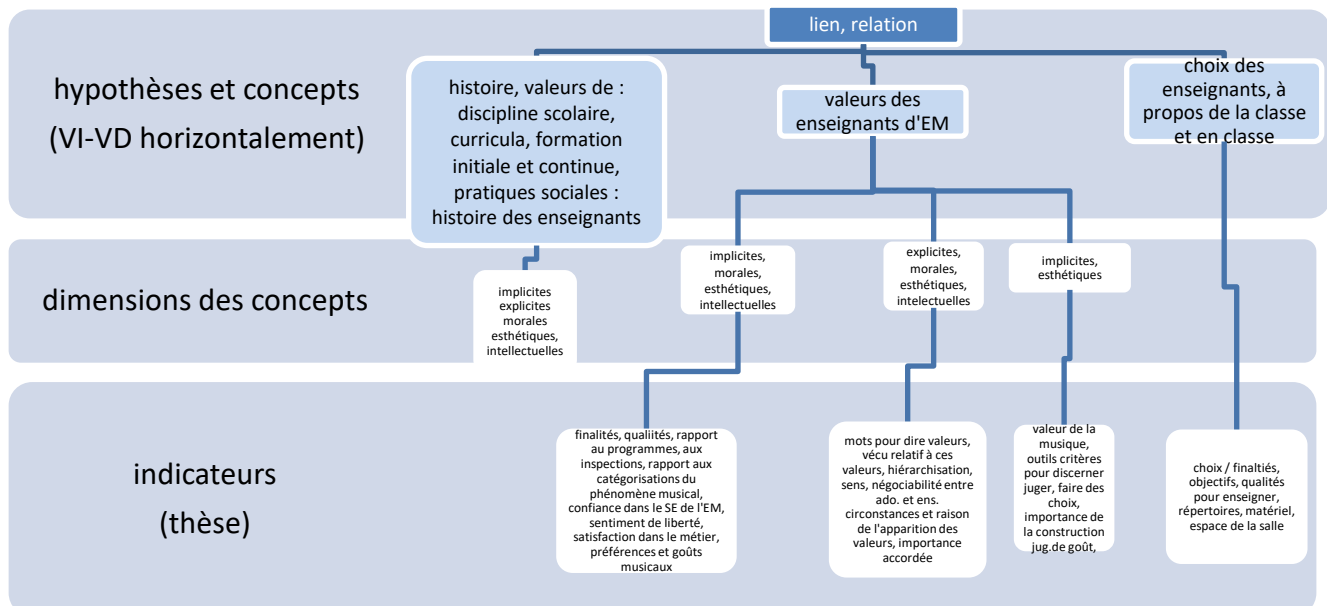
lien, relation

hypothèses et concepts (VI-VD horizontalement)

histoire, valeurs de : discipline scolaire, curricula, formation initiale et continue, pratiques sociales : histoire des enseignants

valeurs des enseignants d'EM

choix des enseignants, à propos de la classe et en classe

dimensions des concepts

implicites explicites morales esthétiques, intellectuelles

implicites, morales, esthétiques, intellectuelles

explicites, morales, esthétiques, intelectuelles

implicites, esthétiques

indicateurs (thèse)

finalités, qualiités, rapport au programmes, aux inspections, rapport aux catégorisations du phénomène musical, confiance dans le SE de l'EM, sentiment de liberté, satisfaction dans le métier, préférences et goûts musicaux

mots pour dire valeurs, vécu relatif à ces valeurs, hiérarchisation, sens, négociabilité entre ado. et ens. circonstances et raison de l'apparition des valeurs, importance accordée

valeur de la musique, outils critères pour discerner juger, faire des choix, importance de la construction jug.de goût,

choix / finaltiés, objectifs, qualités pour enseigner, répertoires, matériel, espace de la salle